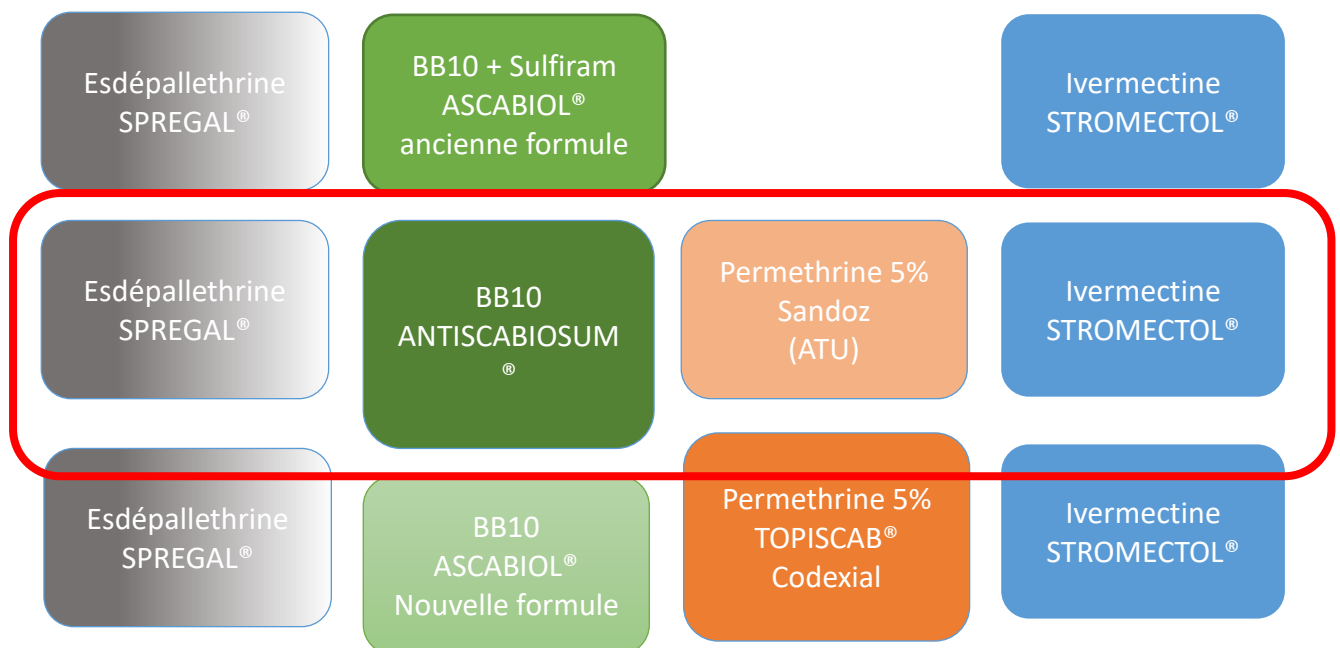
Esdépallethrine SPREGAL®

BB10 + Sulfiram ASCABIOL® ancienne formule

Ivermectine STROMECTOL®

Esdépallethrine SPREGAL®

BB10 ANTISCABIOSUM ®

Permethrine 5% Sandoz (ATU)

Ivermectine STROMECTOL®

Esdépallethrine SPREGAL®

BB10 ASCABIOL® Nouvelle formule

Permethrine 5% TOPISCAB® Codexial

Ivermectine STROMECTOL®